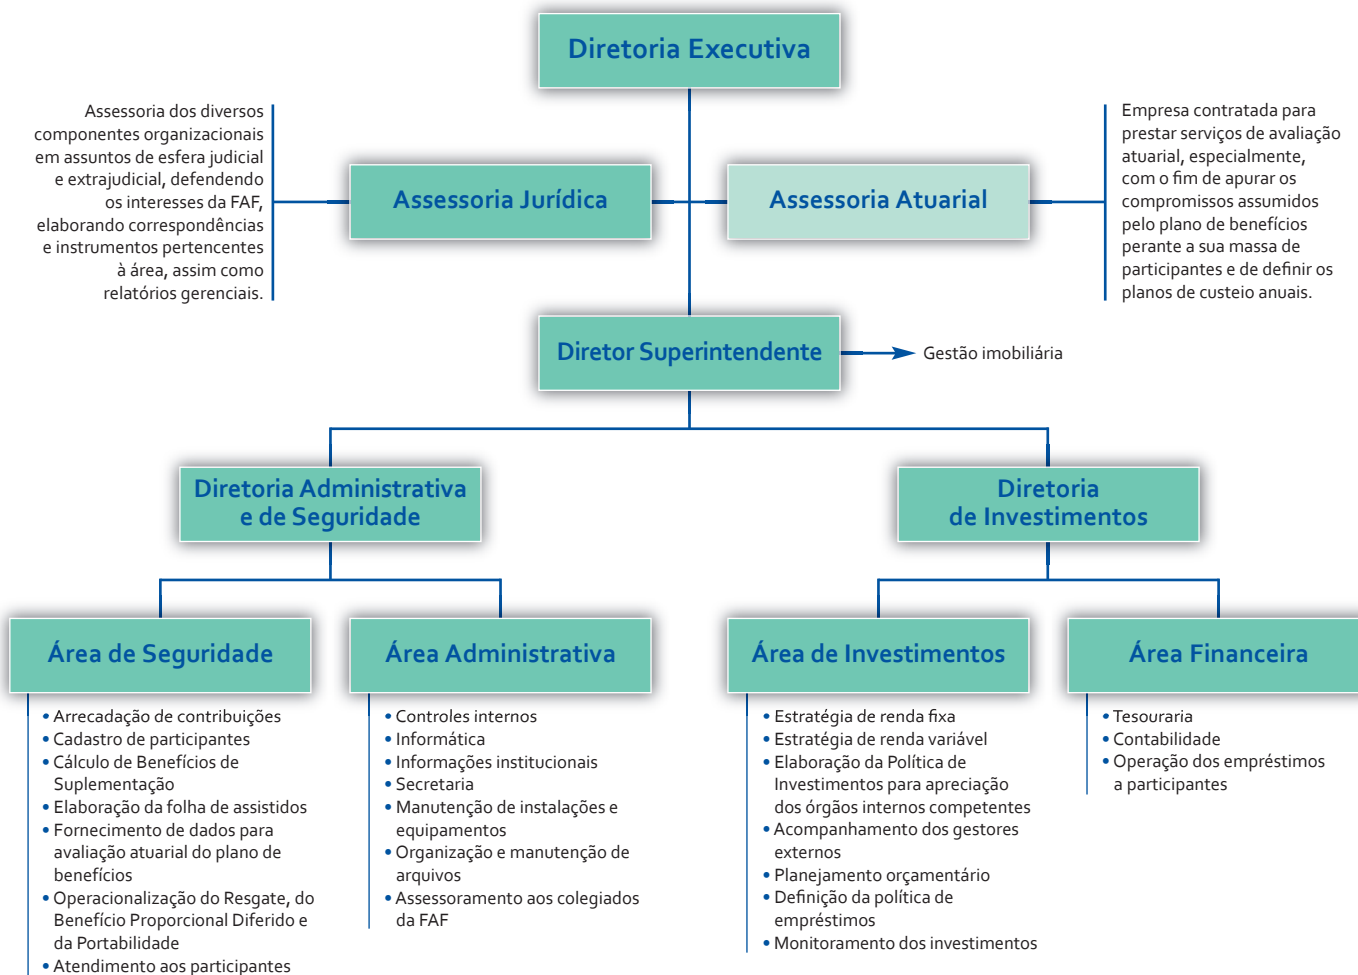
Diretoria Executiva

Assessoria dos diversos componentes organizacionais em assuntos de esfera judicial e extrajudicial, defendendo os interesses da FAF, elaborando correspondências e instrumentos pertencentes à área, assim como relatórios gerenciais.

Assessoria Jurídica

Assessoria Atuarial

Empresa contratada para prestar serviços de avaliação atuarial, especialmente, com o fim de apurar os compromissos assumidos pelo plano de benefícios perante a sua massa de participantes e de definir os planos de custeio anuais.

Diretor Superintendente

Gestão imobiliária

Diretoria Administrativa e de Seguridade

Diretoria de Investimentos

Área de Seguridade

• Arrecadação de contribuições
• Cadastro de participantes
• Cálculo de Benefícios de Suplementação
• Elaboração da folha de assistidos
• Fornecimento de dados para avaliação atuarial do plano de benefícios
• Operacionalização do Resgate, do Benefício Proporcional Diferido e da Portabilidade
• Atendimento aos participantes

Área Administrativa

• Controles internos
• Informática
• Informações institucionais
• Secretaria
• Manutenção de instalações e equipamentos
• Organização e manutenção de arquivos
• Assessoramento aos colegiados da FAF

Área de Investimentos

• Estratégia de renda fixa
• Estratégia de renda variável
• Elaboração da Política de Investimentos para apreciação dos órgãos internos competentes
• Acompanhamento dos gestores externos
• Planejamento orçamentário
• Definição da política de empréstimos
• Monitoramento dos investimentos

Área Financeira

• Tesouraria
• Contabilidade
• Operação dos empréstimos a participantes